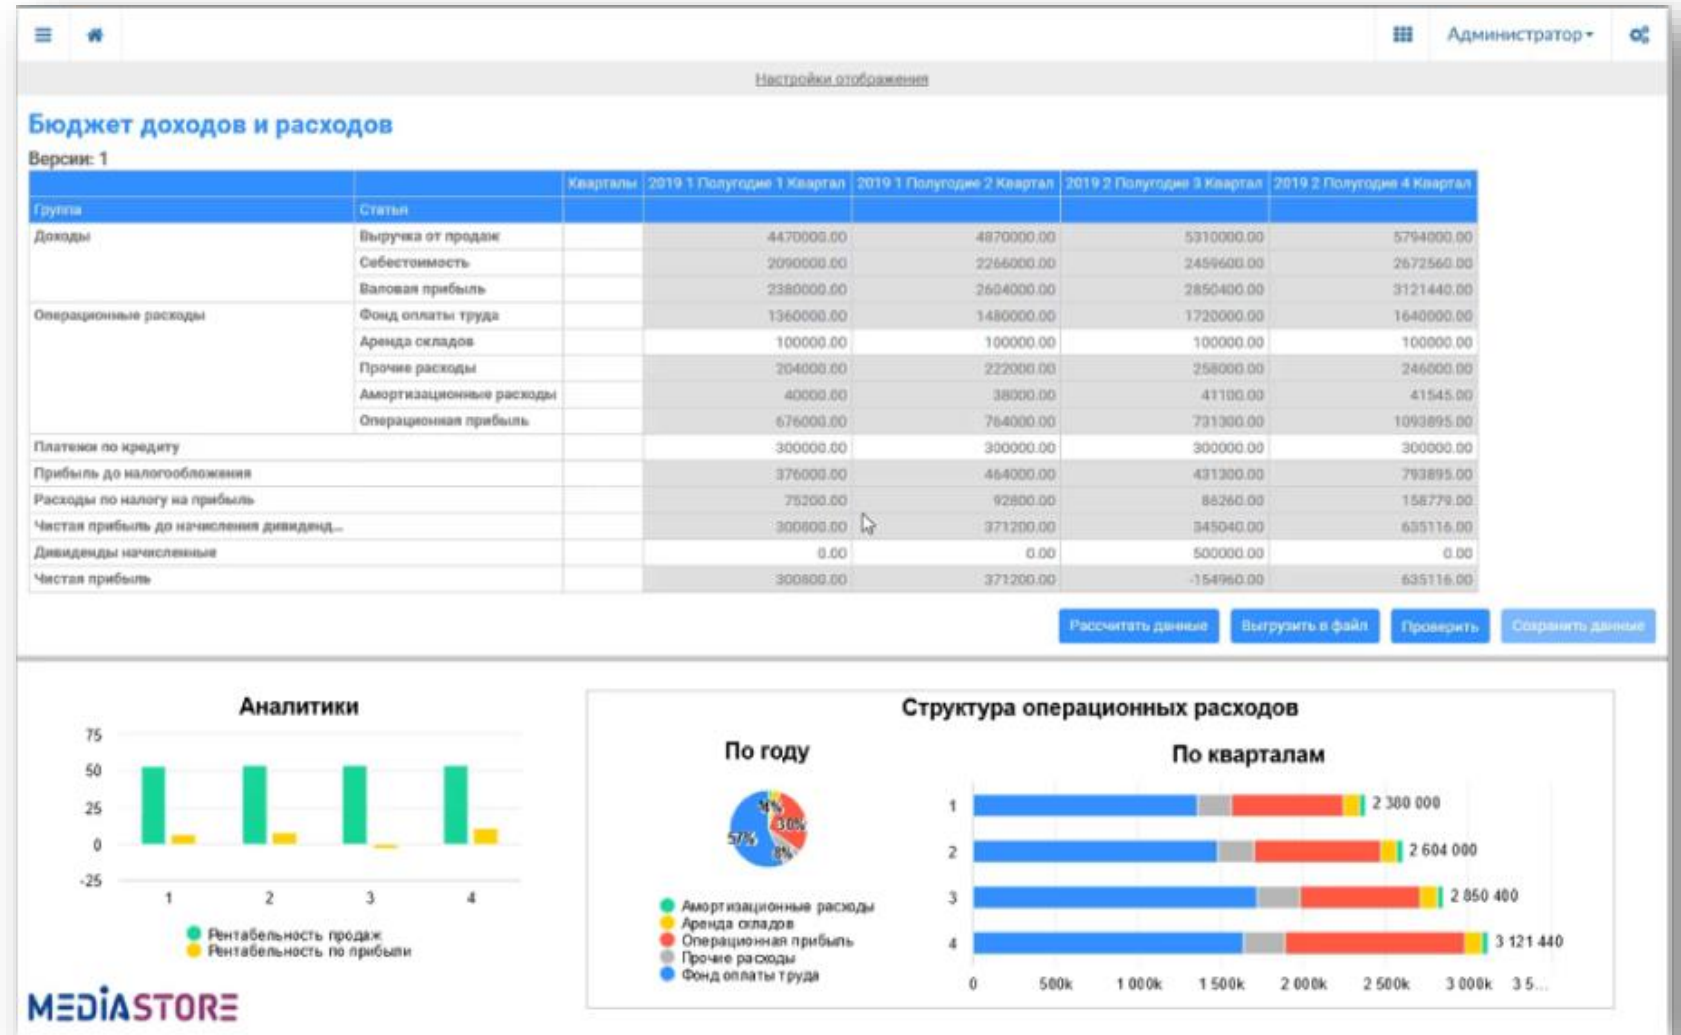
Администратор

Настройки отображения

Бюджет доходов и расходов

Версии: 1

| | | Кварталы | 2019 1 Полугодие 1 Квартал | 2019 1 Полугодие 2 Квартал | 2019 2 Полугодие 3 Квартал | 2019 2 Полугодие 4 Квартал |
|---|---|---|---|---|---|---|
| Группа | Статья | | | | | |
| Доходы | Выручка от продаж | | 4470000.00 | 4870000.00 | 5310000.00 | 5794000.00 |
| | Себестоимость | | 2090000.00 | 2266000.00 | 2459600.00 | 2672560.00 |
| | Валовая прибыль | | 2380000.00 | 2604000.00 | 2850400.00 | 3121440.00 |
| Операционные расходы | Фонд оплаты труда | | 1360000.00 | 1480000.00 | 1720000.00 | 1640000.00 |
| | Аренда складов | | 100000.00 | 100000.00 | 100000.00 | 100000.00 |
| | Прочие расходы | | 204000.00 | 222000.00 | 258000.00 | 246000.00 |
| | Амортизационные расходы | | 40000.00 | 38000.00 | 41100.00 | 41545.00 |
| | Операционная прибыль | | 676000.00 | 764000.00 | 731300.00 | 1093895.00 |
| Платежи по кредиту | | | 300000.00 | 300000.00 | 300000.00 | 300000.00 |
| Прибыль до налогообложения | | | 376000.00 | 464000.00 | 431300.00 | 793895.00 |
| Расходы по налогу на прибыль | | | 75200.00 | 92800.00 | 86260.00 | 158779.00 |
| Чистая прибыль до начисления дивиденд... | | | 300800.00 | 371200.00 | 345040.00 | 635116.00 |
| Дивиденды начисленные | | | 0.00 | 0.00 | 500000.00 | 0.00 |
| Чистая прибыль | | | 300800.00 | 371200.00 | -154960.00 | 635116.00 |

Рассчитать данные | Выгрузить в файл | Проверить | Сохранить данные

Аналитики

75
50
25
0
-25
1 2 3 4

Рентабельность продаж
Рентабельность по прибыли

Структура операционных расходов

По году

5%
30%
57%
8%

Амортизационные расходы
Аренда складов
Операционная прибыль
Прочие расходы
Фонд оплаты труда

По кварталам

1 2 380 000
2 2 604 000
3 2 850 400
4 3 121 440

0 500k 1 000k 1 500k 2 000k 2 500k 3 000k 3 5...

MEDIASTORE